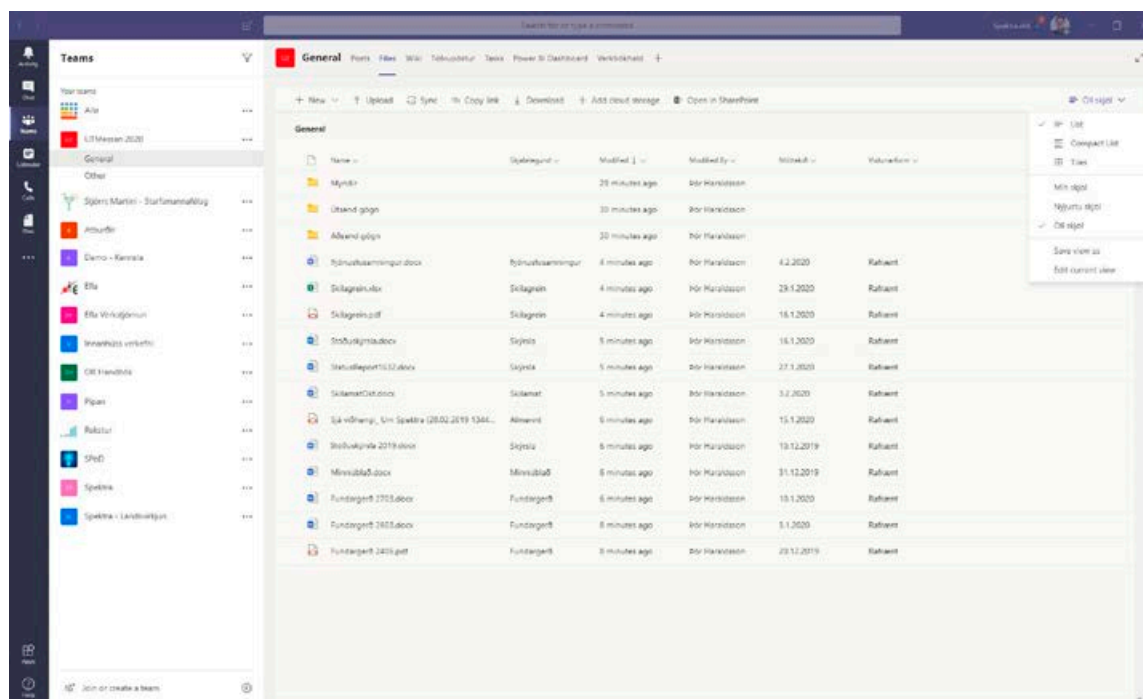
Search for or type a command

Activity
Chat
Teams
Calendar
Calls
Files
...
Apps
Help

Teams

Your teams

Alla

UTMessan 2020

General

Other

Sjöfrs Martini - Starfsmannafélag

Atburðir

Demo - Kennsla

Ella

Ella Verkstjórnun

Innanhúss verkefni

OR Handbók

Pípan

Rekstur

SPeD

Spektra

Spektra - Landsvirkjun

Join or create a team

General Posts Files Wiki Tölvupóstur Tasks Power BI Dashboard Verkbókhald +

+ New ⌄ Upload Sync Copy link Download + Add cloud storage Open in SharePoint

Öll skjöl ⌄

General

| Name | Skjalaflokkur | Modified | Modified By | Móttekið | Vistunarform |
|---|---|---|---|---|---|
| Myndir | | 20 minutes ago | Þór Haraldsson | | |
| Útsend gögn | | 20 minutes ago | Þór Haraldsson | | |
| Móttekin gögn | | 20 minutes ago | Þór Haraldsson | | |
| Fjárhusfusamningur.docx | Fjárhusfusamningur | 4 minutes ago | Þór Haraldsson | 4.2.2020 | Rafrænt |
| Skilagrein.xlsx | Skilagrein | 4 minutes ago | Þór Haraldsson | 29.1.2020 | Rafrænt |
| Skilagrein.pdf | Skilagrein | 4 minutes ago | Þór Haraldsson | 16.1.2020 | Rafrænt |
| Stöðuskýrsla.docx | Skýrsla | 5 minutes ago | Þór Haraldsson | 16.1.2020 | Rafrænt |
| Statusreport1532.docx | Skýrsla | 5 minutes ago | Þór Haraldsson | 27.1.2020 | Rafrænt |
| SkilamatOrð.docx | Skilamat | 5 minutes ago | Þór Haraldsson | 3.2.2020 | Rafrænt |
| Sjá viðhengi_ Um Spektra (28.02.2019 1344... | Almennt | 6 minutes ago | Þór Haraldsson | 15.1.2020 | Rafrænt |
| Stöðuskýrsla 2019.docx | Skýrsla | 6 minutes ago | Þór Haraldsson | 10.12.2019 | Rafrænt |
| Minnisblað.docx | Minnisblað | 6 minutes ago | Þór Haraldsson | 31.12.2019 | Rafrænt |
| Fundargerð 2703.docx | Fundargerð | 6 minutes ago | Þór Haraldsson | 10.1.2020 | Rafrænt |
| Fundargerð 2603.docx | Fundargerð | 8 minutes ago | Þór Haraldsson | 3.1.2020 | Rafrænt |
| Fundargerð 2403.pdf | Fundargerð | 8 minutes ago | Þór Haraldsson | 20.12.2019 | Rafrænt |

List
Compact List
Tiles
Mín skjöl
Nýjustu skjöl
Öll skjöl
Save view as
Edit current view